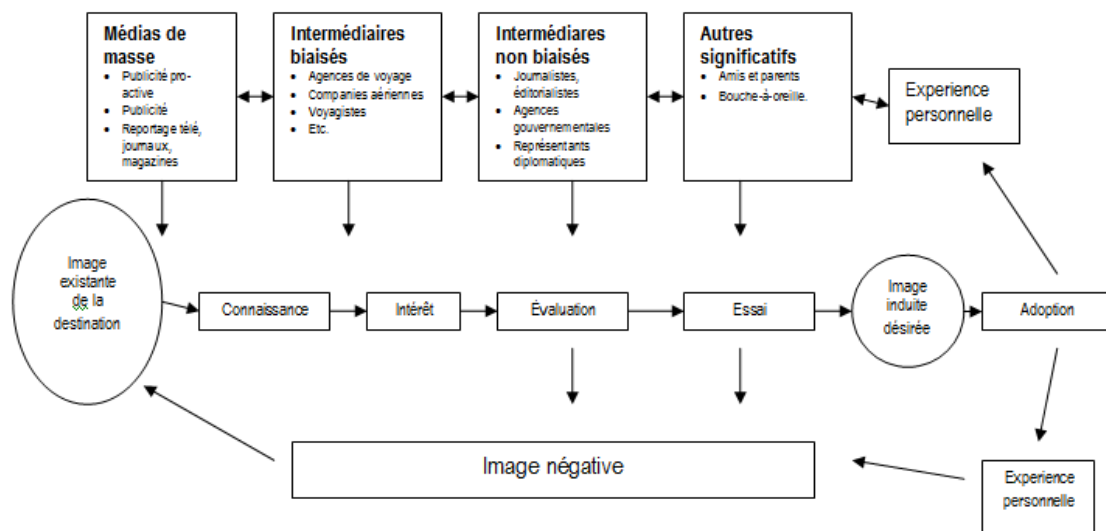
Médias de masse
- Publicité pro-active
- Publicité
- Reportage télé, journaux, magazines

Intermédiaires biaisés
- Agences de voyage
- Companies aériennes
- Voyagistes
- Etc.

Intermédiares non biaisés
- Journalistes, éditorialistes
- Agences gouvernementales
- Représentants diplomatiques

Autres significatifs
- Amis et parents
- Bouche-à-oreille.

Experience personnelle

Image existante de la destination

Connaissance

Intérêt

Évaluation

Essai

Image induite désirée

Adoption

Image négative

Experience personnelle